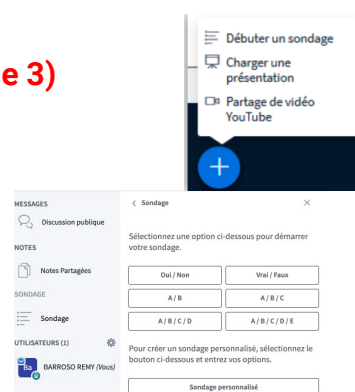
e 3)

Débuter un sondage
Charger une présentation
Partage de vidéo YouTube

+

MESSAGES
Discussion publique
NOTES
Notes Partagées
SONDAGE
Sondage
UTILISATEURS (1)
Ba BARROSO REMY (Vous)

< Sondage
×

Sélectionnez une option ci-dessous pour démarrer votre sondage.

| Oui / Non | Vrai / Faux |
|---|---|
| A / B | A / B / C |
| A / B / C / D | A / B / C / D / E |

Pour créer un sondage personnalisé, sélectionnez le bouton ci-dessous et entrez vos options.

Sondage personnalisé